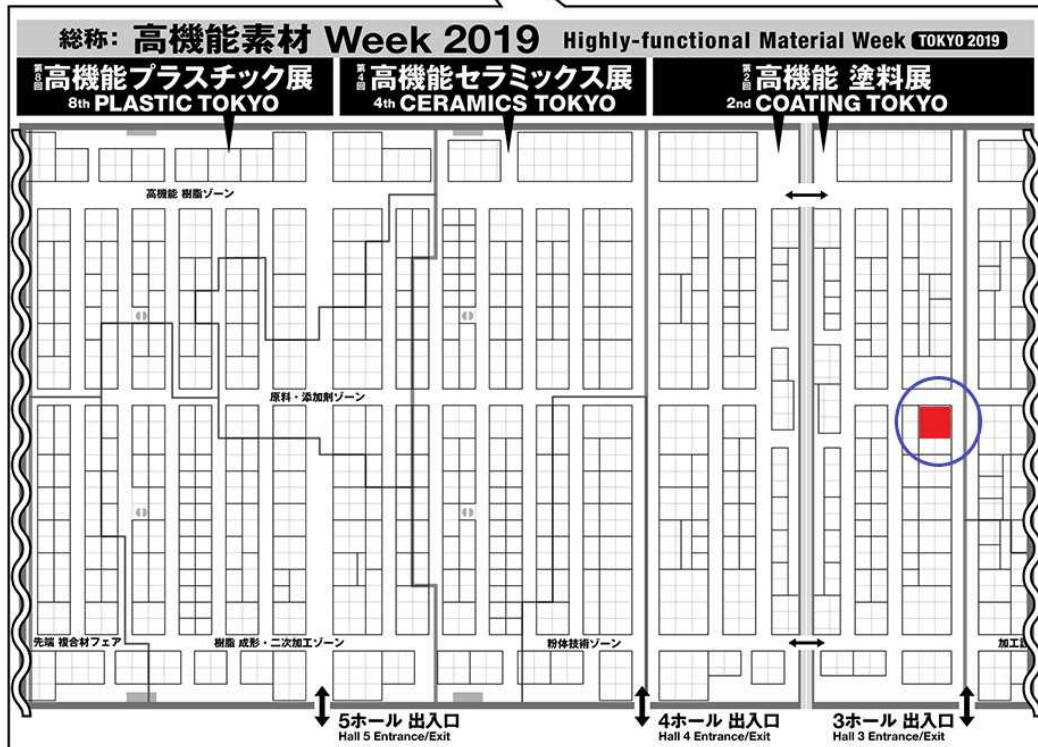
総称: 高機能素材 Week 2019 Highly-functional Material Week TOKYO 2019

第8回 高機能プラスチック展
8th PLASTIC TOKYO

第4回 高機能セラミックス展
4th CERAMICS TOKYO

第2回 高機能 塗料展
2nd COATING TOKYO

高機能 樹脂ゾーン

原料・添加剤ゾーン

先端 複合材フェア

樹脂 成形・二次加工ゾーン

粉体技術ゾーン

加工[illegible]

5ホール 出入口
Hall 5 Entrance/Exit

4ホール 出入口
Hall 4 Entrance/Exit

3ホール 出入口
Hall 3 Entrance/Exit